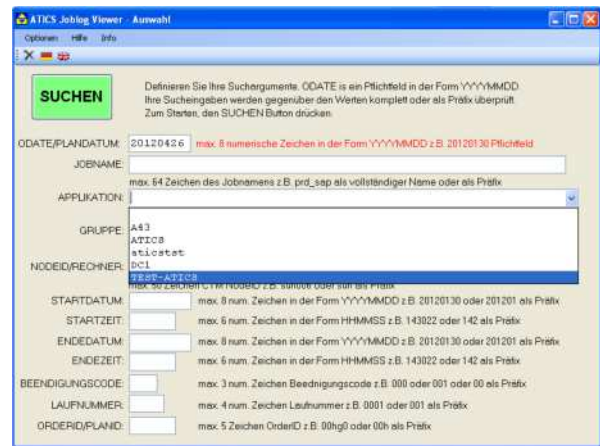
ATICS Joblog Viewer - Auswahl

Optionen Hilfe Info

SUCHEN

Definieren Sie Ihre Suchargumente. ODATE ist ein Pflichtfeld in der Form YYYYMMDD. Ihre Sucheingaben werden gegenüber den Werten komplett oder als Präfix überprüft. Zum Starten, den SUCHEN Button drücken.

ODATE/PLANDATUM: 20120426 max. 8 numerische Zeichen in der Form YYYYMMDD z.B. 20120130 Pflichtfeld

JOBNAME:

max. 64 Zeichen des Jobnamens z.B. prd_sap als vollständiger Name oder als Präfix

APPLIKATION:

GRUPPE: A43
ATICS
aticstst
DC1
TEST-ATICS

NODEID/RECHNER:

max. 50 Zeichen CTM NodeID z.B. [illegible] oder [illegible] als Präfix

STARTDATUM: max. 8 num. Zeichen in der Form YYYYMMDD z.B. 20120130 oder 201201 als Präfix

STARTZEIT: max. 6 num. Zeichen in der Form HHMMSS z.B. 143022 oder 142 als Präfix

ENDEDATUM: max. 8 num. Zeichen in der Form YYYYMMDD z.B. 20120130 oder 201201 als Präfix

ENDEZEIT: max. 6 num. Zeichen in der Form HHMMSS z.B. 143022 oder 142 als Präfix

BEENDIGUNGSCODE: max. 3 num. Zeichen Beendigungscode z.B. 000 oder 001 oder 00 als Präfix

LAUFNUMMER: max. 4 num. Zeichen Laufnummer z.B. 0001 oder 001 als Präfix

ORDERID/PLANID: max. 5 Zeichen OrderID z.B. 00hg0 oder 00h als Präfix